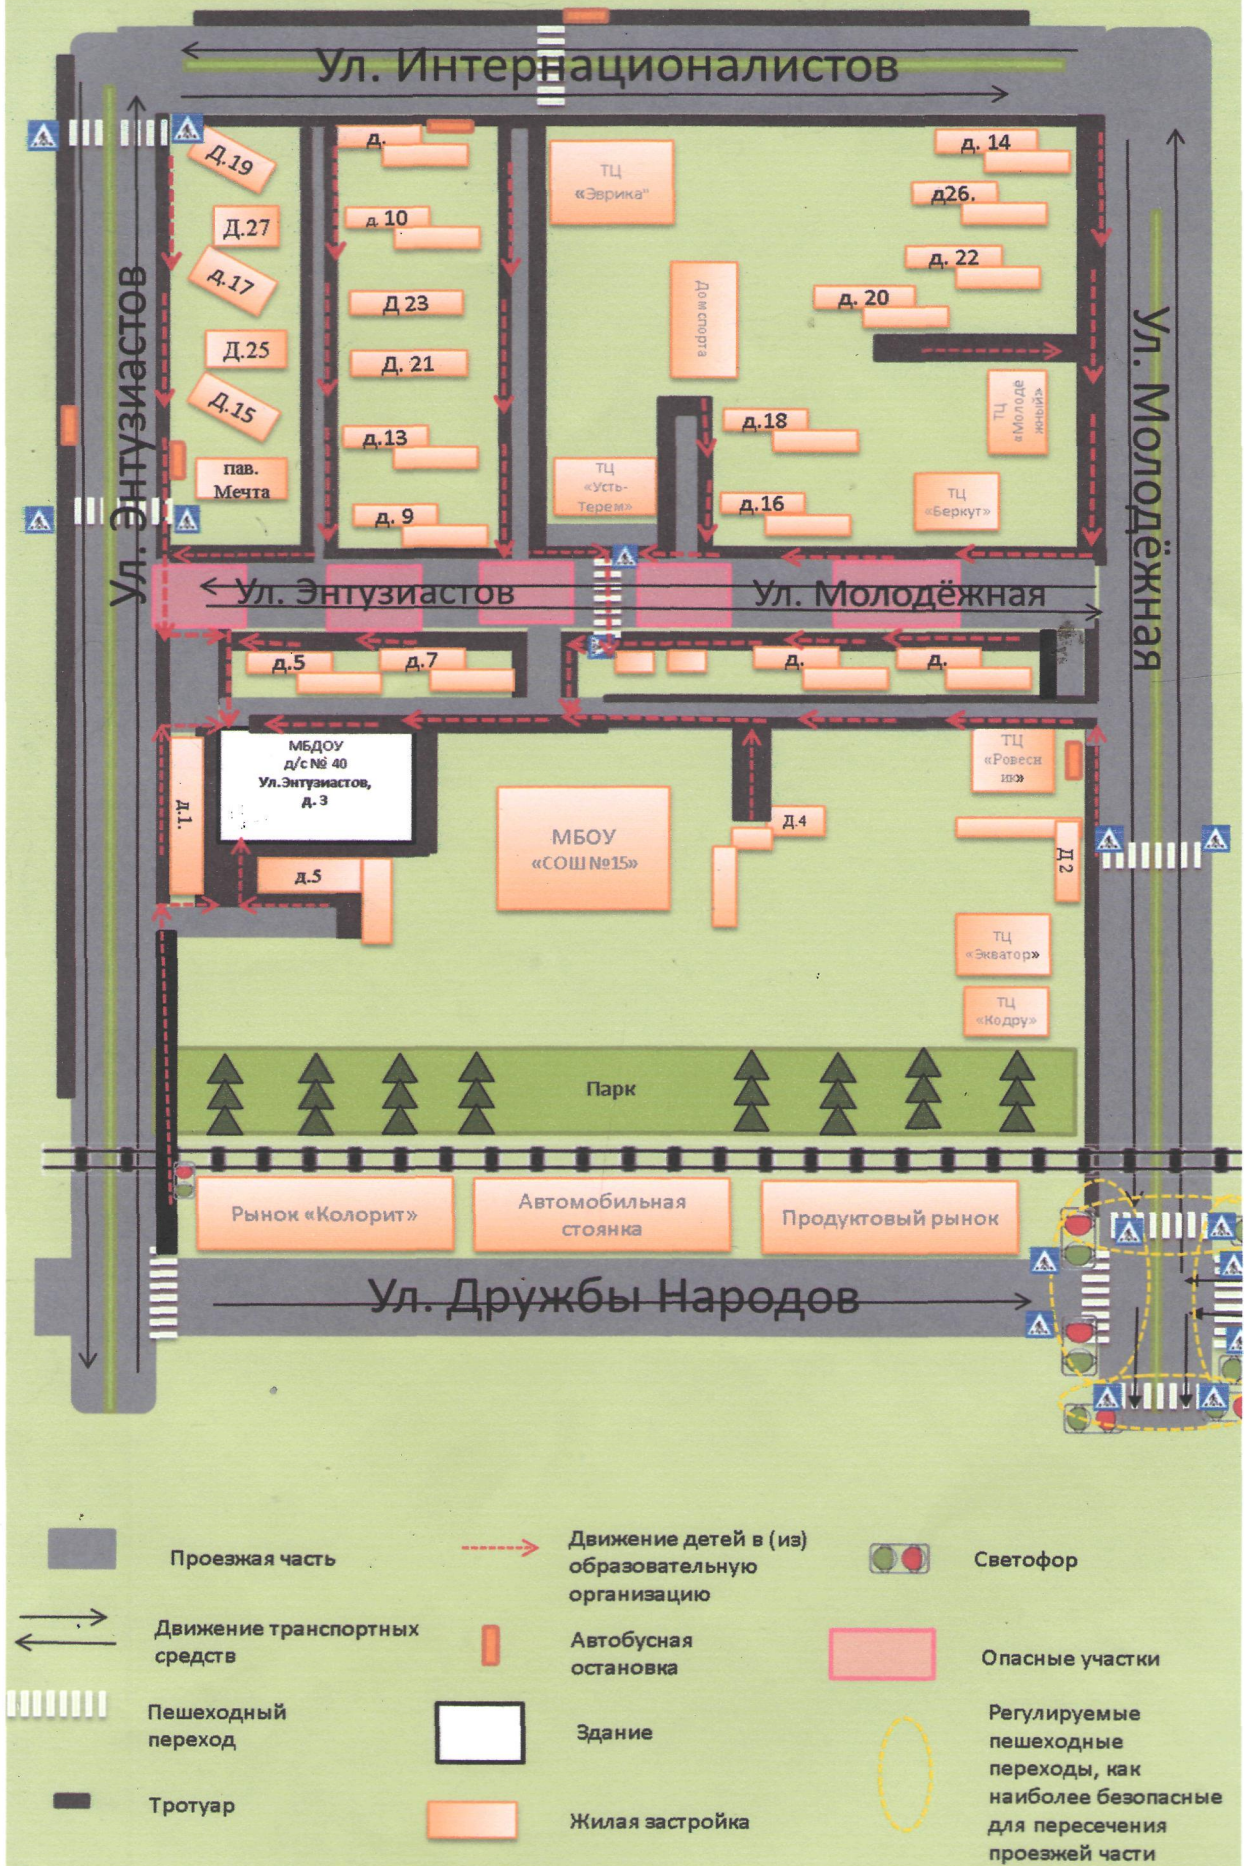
Ул. Интернационалистов

д.19
Д.27
д.17
Д.25
д.15
пав. Мечта

д.
д. 10
Д 23
Д. 21
д.13
д. 9

ТЦ «Эврика"
Дом спорта
ТЦ «Усть-Терем»
д.18
д.16

д. 14
д26.
д. 22
д. 20
ТЦ «Молодежный»
ТЦ «Беркут»

Ул. Энтузиастов
Ул. Молодёжная

Ул. Энтузиастов
Ул. Молодёжная

д.5
д.7
д.
д.

МБДОУ д/с № 40 Ул.Энтузиастов, д. 3
д.1.
д.5
МБОУ «СОШ №15»
Д.4
ТЦ «Ровесник»
Д 2
ТЦ «Экватор»
ТЦ «Кодру»

Парк

Рынок «Колорит»
Автомобильная стоянка
Продуктовый рынок

Ул. Дружбы Народов

Проезжая часть
Движение детей в (из) образовательную организацию
Светофор
Движение транспортных средств
Автобусная остановка
Опасные участки
Пешеходный переход
Здание
Регулируемые пешеходные переходы, как наиболее безопасные для пересечения проезжей части
Тротуар
Жилая застройка